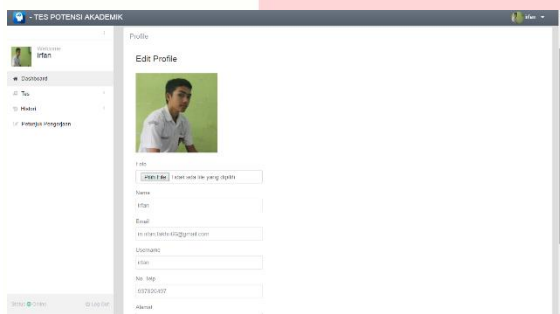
- TES POTENSI AKADEMIK

Irfan

Welcome
Irfan

Dashboard

Tes

Histori

Petunjuk Mengerjakan

Status Online

Log Out

Profile

Edit Profile

Foto

Pilih File Tidak ada file yang dipilih

Nama

Irfan

Email

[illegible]@gmail.com

Username

Irfan

No. Telp

087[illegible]

Alamat